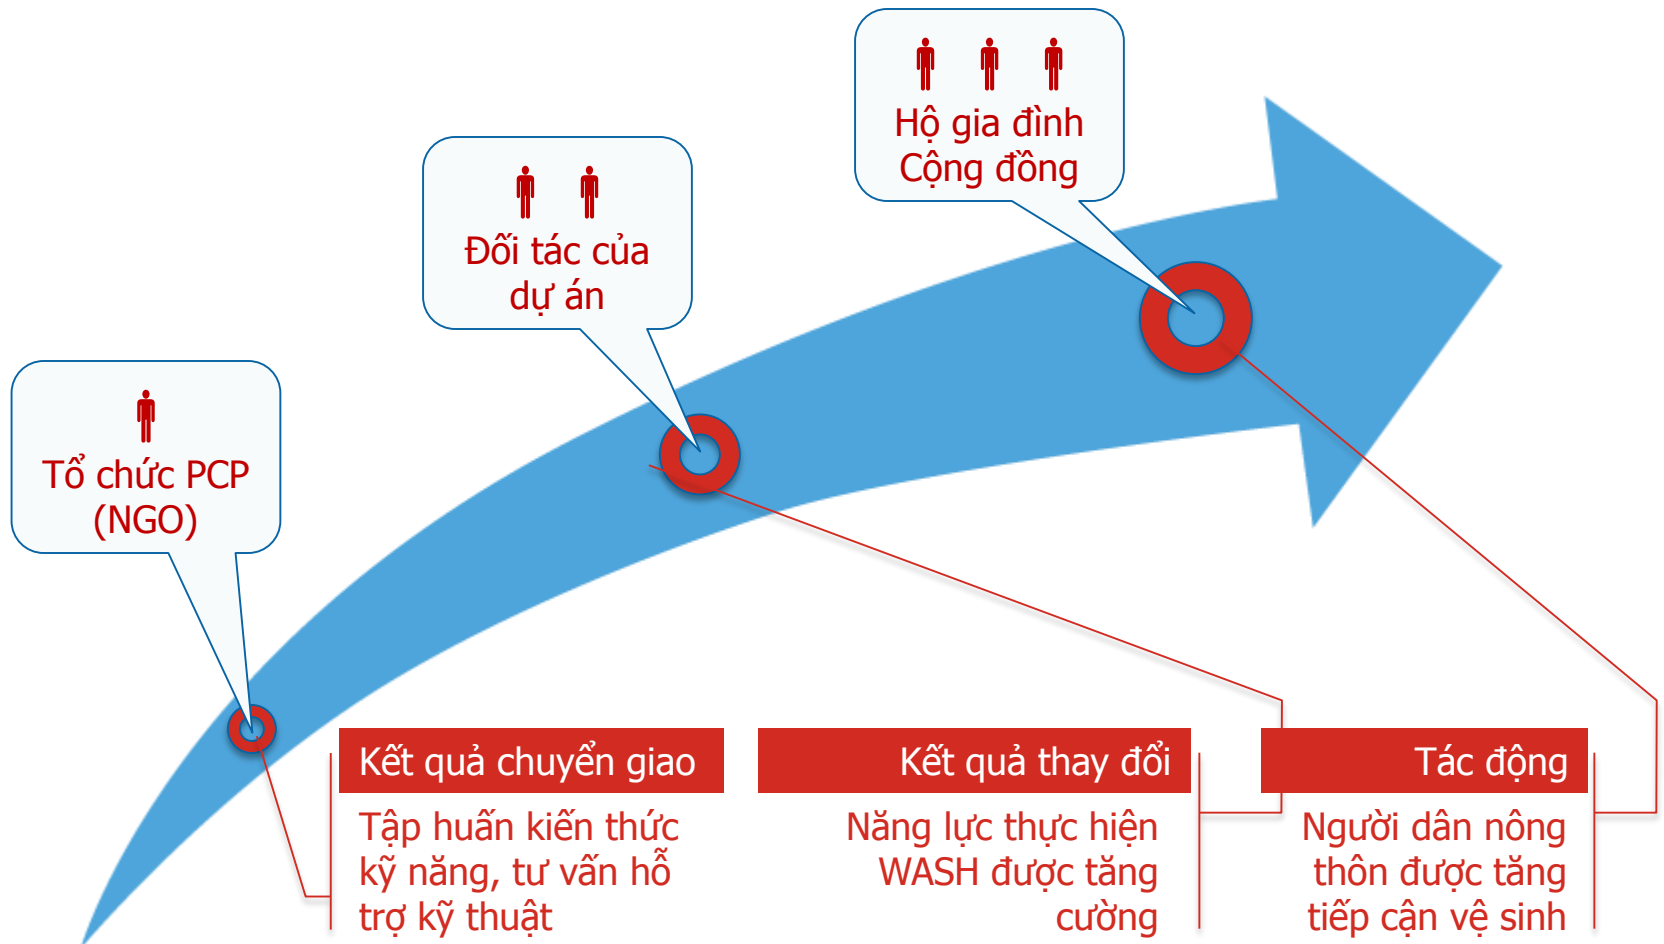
Tổ chức PCP (NGO)

Đối tác của dự án

Hộ gia đình Cộng đồng

Kết quả chuyển giao

Tập huấn kiến thức kỹ năng, tư vấn hỗ trợ kỹ thuật

Kết quả thay đổi

Năng lực thực hiện WASH được tăng cường

Tác động

Người dân nông thôn được tăng tiếp cận vệ sinh